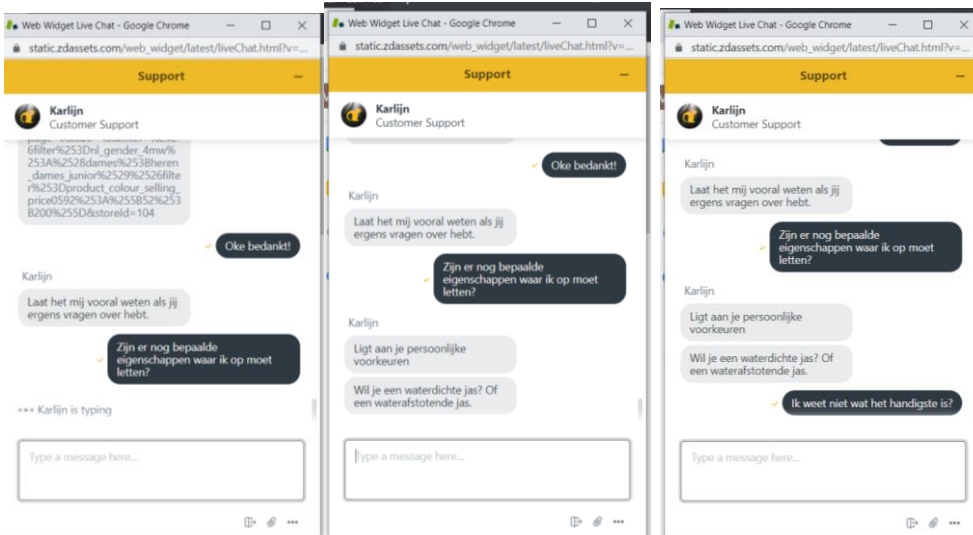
Web Widget Live Chat - Google Chrome

static.zdassets.com/web_widget/latest/liveChat.html?v=...

Support

Karlijn
Customer Support

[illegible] 6filter%253Dnl_gender_4mw%253A%2528dames%253Bheren_dames_junior%2529%2526filter%253Dproduct_colour_selling_price0592%253A%255B52%253B200%255D&storeId=104

Oke bedankt!

Karlijn

Laat het mij vooral weten als jij ergens vragen over hebt.

Zijn er nog bepaalde eigenschappen waar ik op moet letten?

Karlijn is typing

Type a message here...

Web Widget Live Chat - Google Chrome

static.zdassets.com/web_widget/latest/liveChat.html?v=...

Support

Karlijn
Customer Support

Oke bedankt!

Karlijn

Laat het mij vooral weten als jij ergens vragen over hebt.

Zijn er nog bepaalde eigenschappen waar ik op moet letten?

Karlijn

Ligt aan je persoonlijke voorkeuren

Wil je een waterdichte jas? Of een waterafstotende jas.

Type a message here...

Web Widget Live Chat - Google Chrome

static.zdassets.com/web_widget/latest/liveChat.html?v=...

Support

Karlijn
Customer Support

Karlijn

Laat het mij vooral weten als jij ergens vragen over hebt.

Zijn er nog bepaalde eigenschappen waar ik op moet letten?

Karlijn

Ligt aan je persoonlijke voorkeuren

Wil je een waterdichte jas? Of een waterafstotende jas.

Ik weet niet wat het handigste is?

Type a message here...